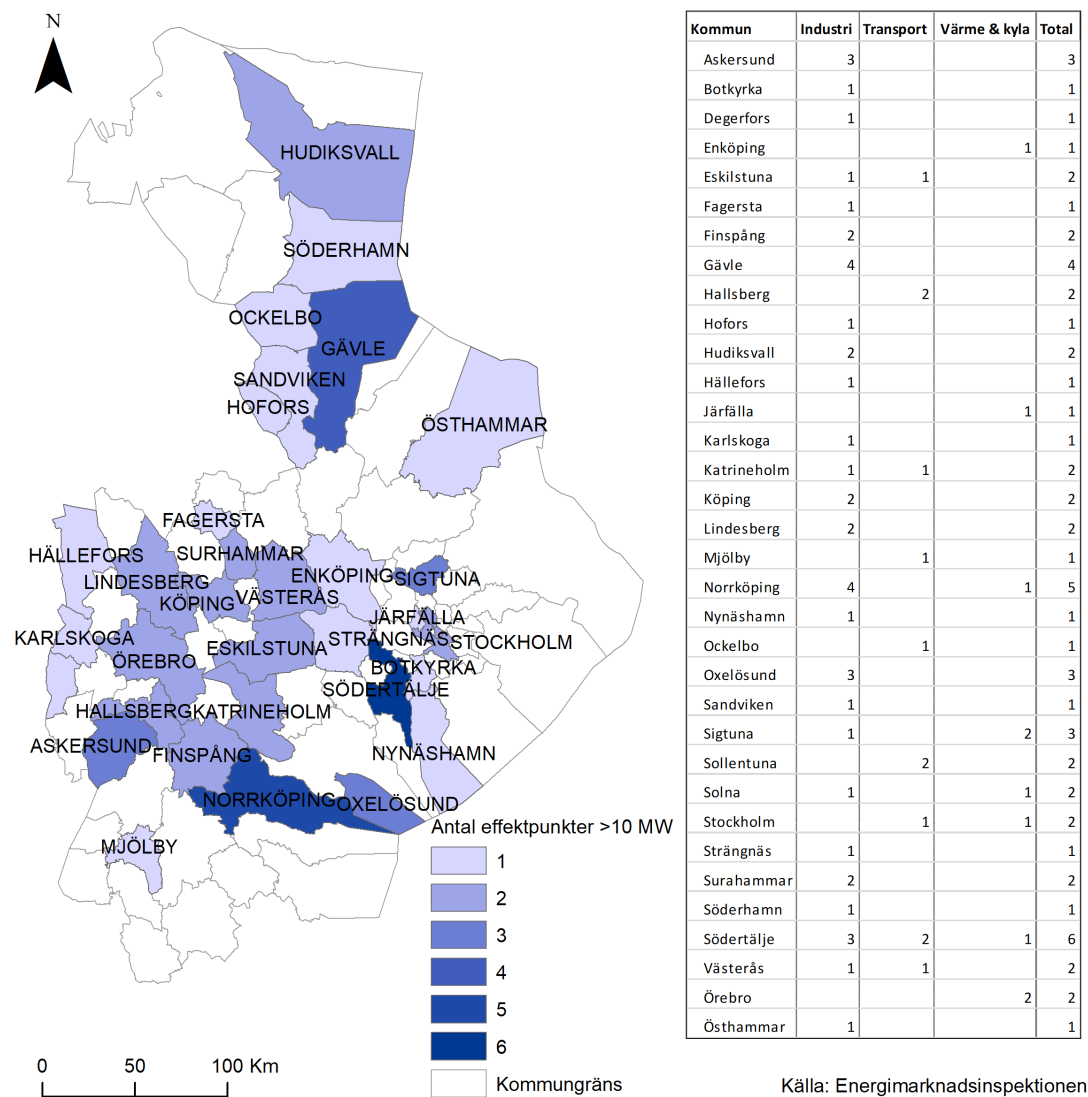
N

HUDIKSVALL
SÖDERHAMN
OCKELBO
GÄVLE
SANDVIKEN
HOFORS
ÖSTHAMMAR
FAGERSTA
HÄLLEFORS
SURHAMMAR
LINDESBERG
ENKÖPING
SIGTUNA
KÖPING
VÄSTERÅS
JÄRFÄLLA
KARLSKOGA
STRÄNGNÄS
STOCKHOLM
ÖREBRO
ESKILSTUNA
BOTKYRKA
SÖDERTÄLJE
HALLSBERG
KATRINEHOLM
ASKERSUND
FINSPÅNG
NYNÄSHAMN
NORRKÖPING
OXELÖSUND
MJÖLBY

Antal effektpunkter >10 MW
1
2
3
4
5
6
Kommungräns

0 50 100 Km

| Kommun | Industri | Transport | Värme & kyla | Total |
|---|---|---|---|---|
| Askersund | 3 | | | 3 |
| Botkyrka | 1 | | | 1 |
| Degerfors | 1 | | | 1 |
| Enköping | | | 1 | 1 |
| Eskilstuna | 1 | 1 | | 2 |
| Fagersta | 1 | | | 1 |
| Finspång | 2 | | | 2 |
| Gävle | 4 | | | 4 |
| Hallsberg | | 2 | | 2 |
| Hofors | 1 | | | 1 |
| Hudiksvall | 2 | | | 2 |
| Hällefors | 1 | | | 1 |
| Järfälla | | | 1 | 1 |
| Karlskoga | 1 | | | 1 |
| Katrineholm | 1 | 1 | | 2 |
| Köping | 2 | | | 2 |
| Lindesberg | 2 | | | 2 |
| Mjölby | | 1 | | 1 |
| Norrköping | 4 | | 1 | 5 |
| Nynäshamn | 1 | | | 1 |
| Ockelbo | | 1 | | 1 |
| Oxelösund | 3 | | | 3 |
| Sandviken | 1 | | | 1 |
| Sigtuna | 1 | | 2 | 3 |
| Sollentuna | | 2 | | 2 |
| Solna | 1 | | 1 | 2 |
| Stockholm | | 1 | 1 | 2 |
| Strängnäs | 1 | | | 1 |
| Surahammar | 2 | | | 2 |
| Söderhamn | 1 | | | 1 |
| Södertälje | 3 | 2 | 1 | 6 |
| Västerås | 1 | 1 | | 2 |
| Örebro | | | 2 | 2 |
| Östhammar | 1 | | | 1 |

Källa: Energimarknadsinspektionen